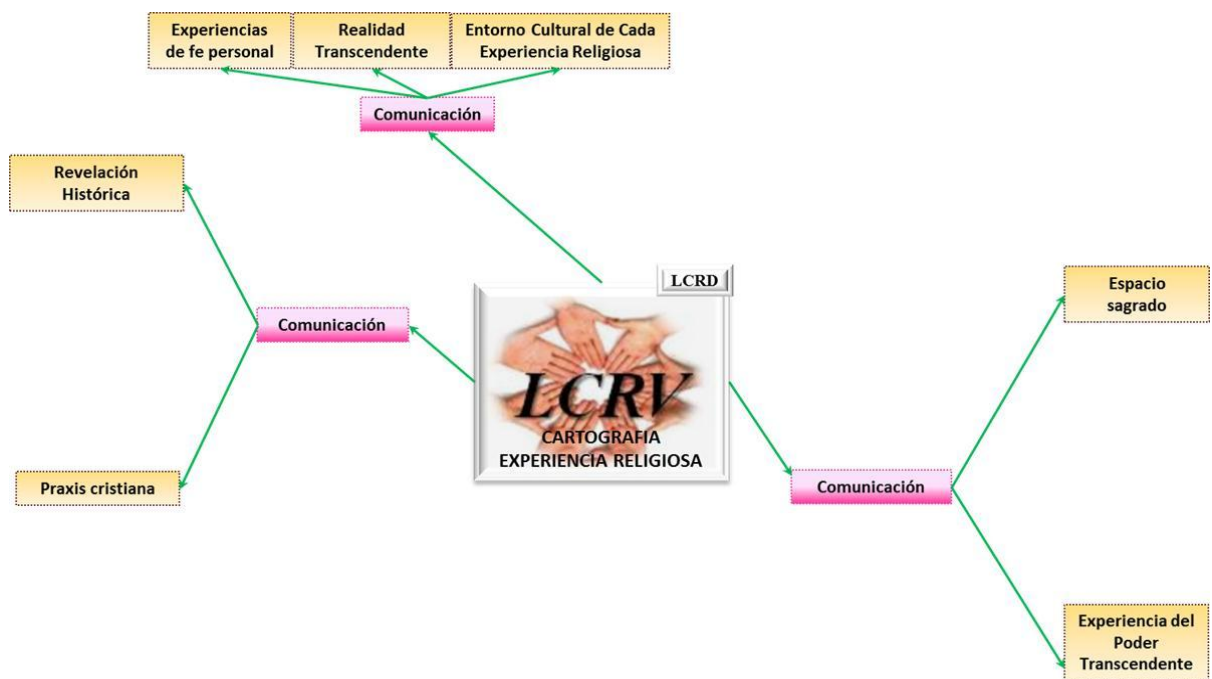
Experiencias de fe personal

Realidad Transcendente

Entorno Cultural de Cada Experiencia Religiosa

Comunicación

Revelación Histórica

Comunicación

Praxis cristiana

LCRD

LCRV
CARTOGRAFIA
EXPERIENCIA RELIGIOSA

Espacio sagrado

Comunicación

Experiencia del Poder Transcendente